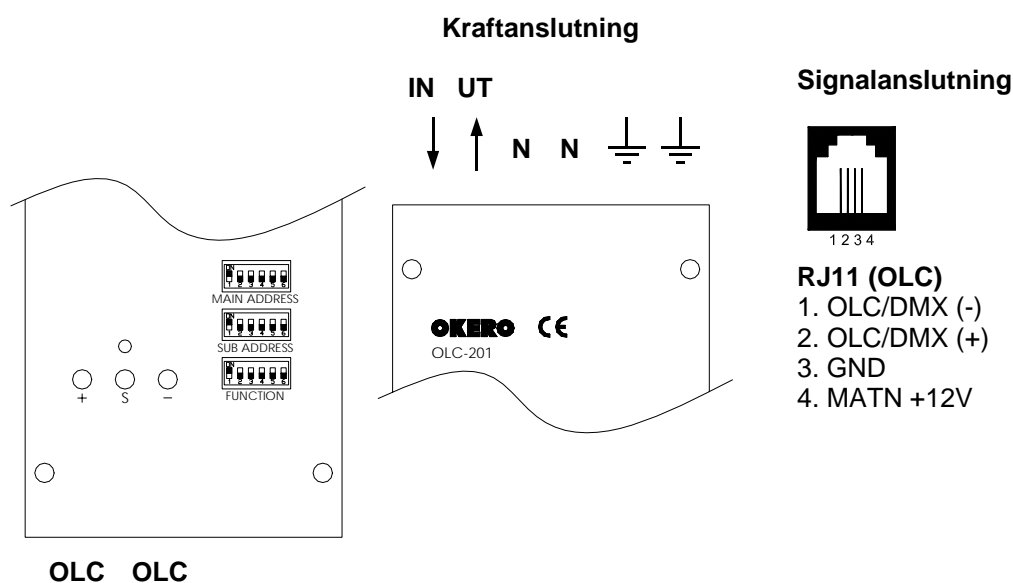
Kraftanslutning

IN UT

N N

Signalanslutning

1 2 3 4

RJ11 (OLC)
1. OLC/DMX (-)
2. OLC/DMX (+)
3. GND
4. MATN +12V

ON
1 2 3 4 5 6
MAIN ADDRESS

ON
1 2 3 4 5 6
SUB ADDRESS

ON
1 2 3 4 5 6
FUNCTION

+ S –

OKERO CE
OLC-201

OLC OLC